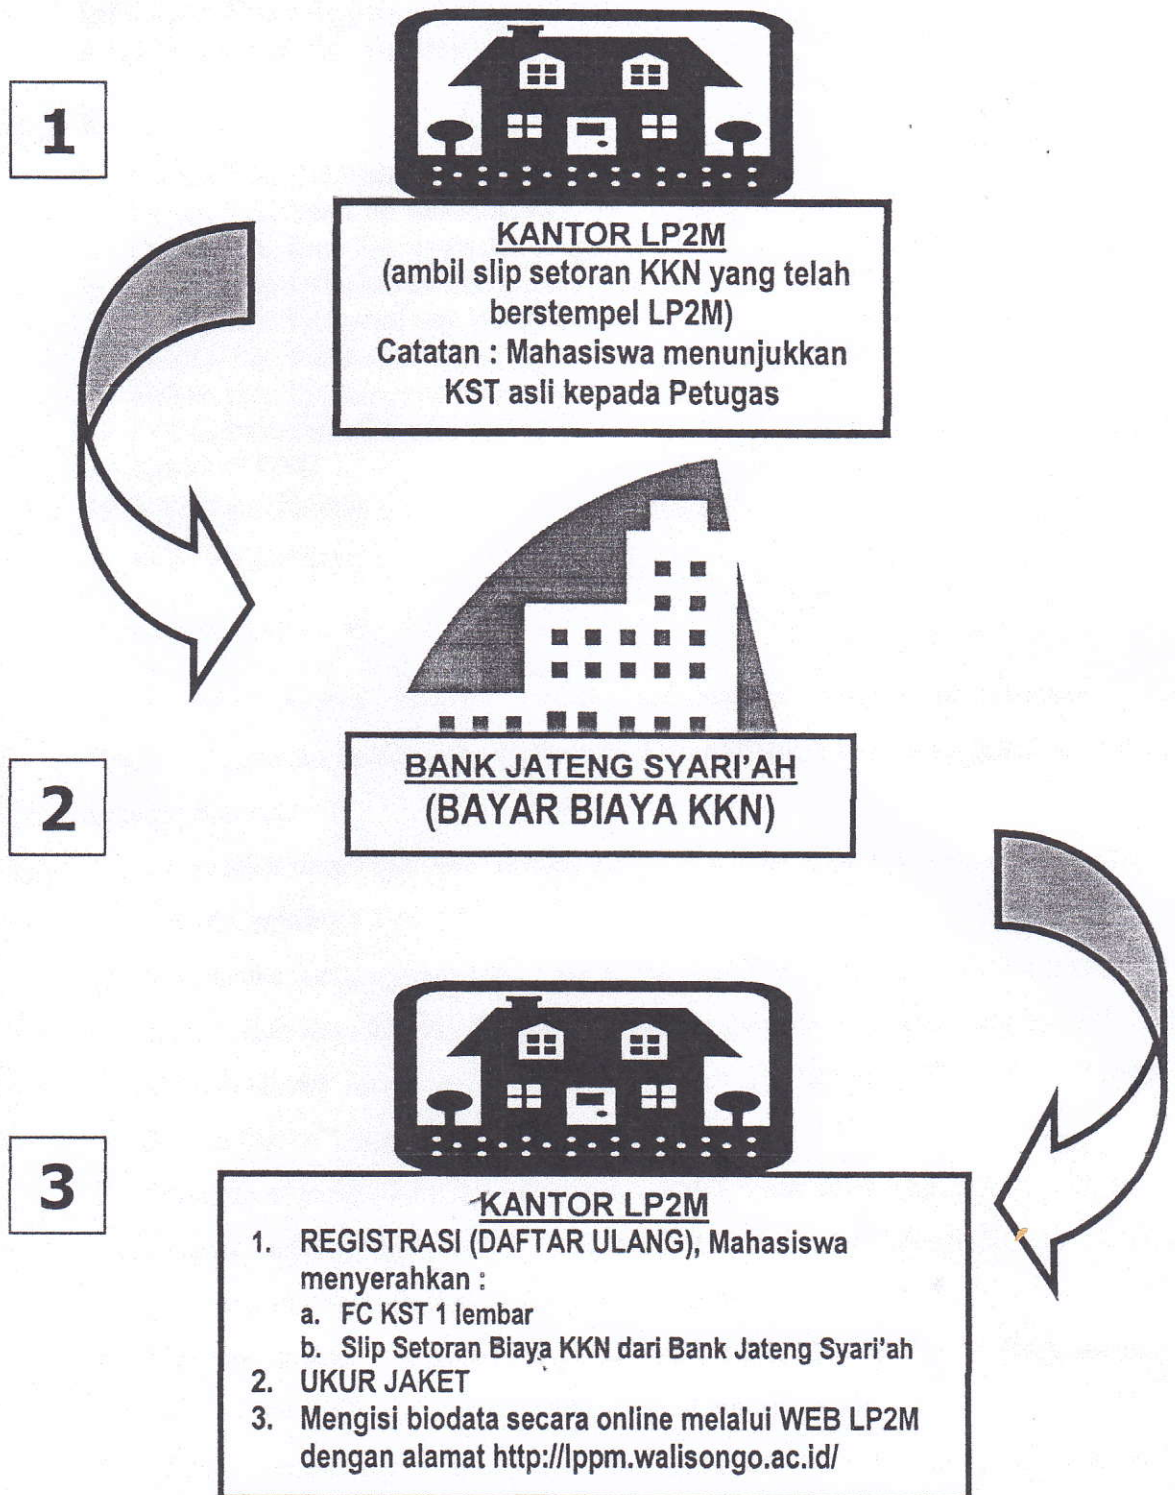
1

KANTOR LP2M
(ambil slip setoran KKN yang telah berstempel LP2M)
Catatan : Mahasiswa menunjukkan KST asli kepada Petugas

2

BANK JATENG SYARI'AH
(BAYAR BIAYA KKN)

3

KANTOR LP2M
1. REGISTRASI (DAFTAR ULANG), Mahasiswa menyerahkan :
a. FC KST 1 lembar
b. Slip Setoran Biaya KKN dari Bank Jateng Syari'ah
2. UKUR JAKET
3. Mengisi biodata secara online melalui WEB LP2M dengan alamat http://lppm.walisongo.ac.id/